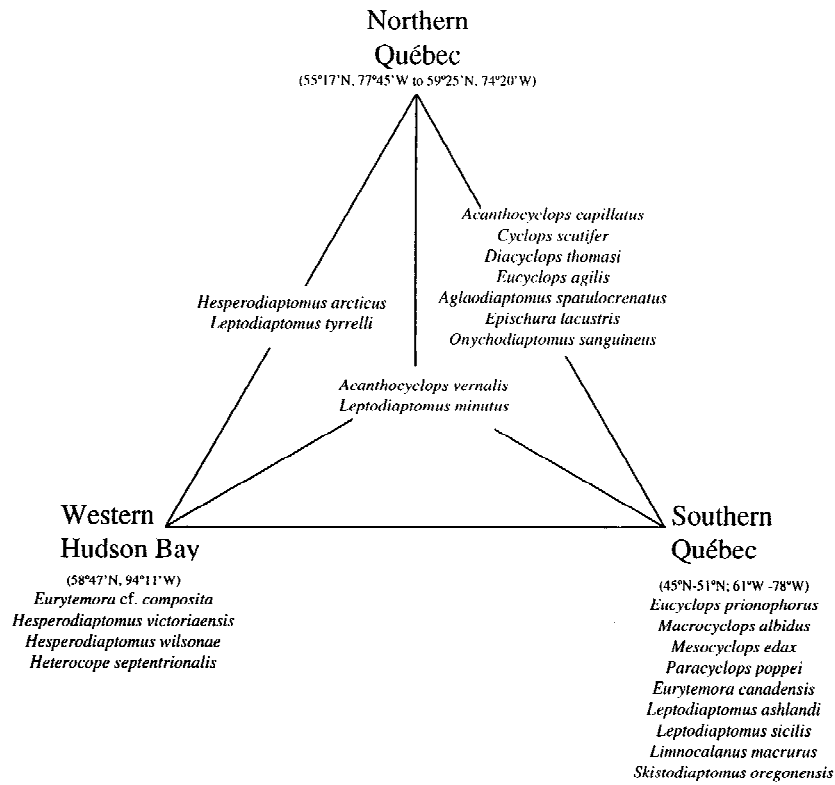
Northern Québec
(55°17'N, 77°45'W to 59°25'N, 74°20'W)

Hesperodiaptomus arcticus
Leptodiaptomus tyrrelli

Acanthocyclops capillatus
Cyclops scutifer
Diacyclops thomasi
Eucyclops agilis
Aglaodiaptomus spatulocrenatus
Epischura lacustris
Onychodiaptomus sanguineus

Acanthocyclops vernalis
Leptodiaptomus minutus

Western Hudson Bay
(58°47'N, 94°11'W)
Eurytemora cf. composita
Hesperodiaptomus victoriaensis
Hesperodiaptomus wilsonae
Heterocope septentrionalis

Southern Québec
(45°N-51°N; 61°W -78°W)
Eucyclops prionophorus
Macrocyclops albidus
Mesocyclops edax
Paracyclops poppei
Eurytemora canadensis
Leptodiaptomus ashlandi
Leptodiaptomus sicilis
Limnocalanus macrurus
Skistodiaptomus oregonensis